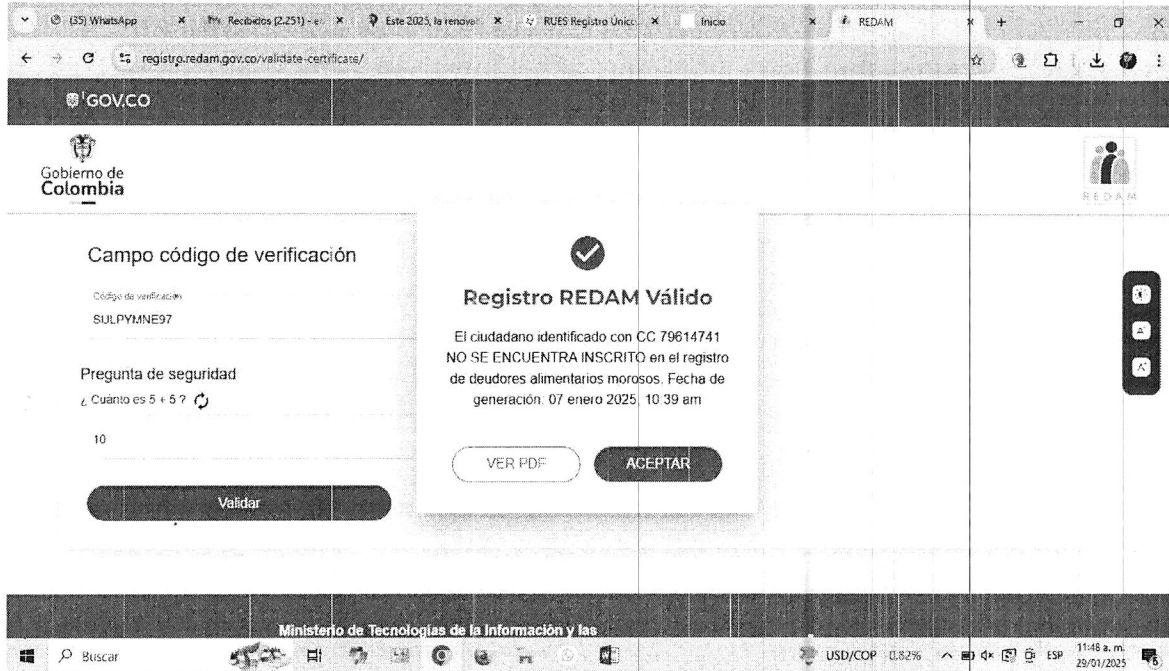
(35) WhatsApp
Recibidos (2.251) - e
Este 2025, la renova
RUES Registro Únic
Inicio
REDAM

registro.redam.gov.co/validate-certificate/

GOV.CO

Gobierno de Colombia

REDAM

Campo código de verificación

Código de verificación
SULPYMNE97

Pregunta de seguridad
¿ Cuánto es 5 + 5 ?

10

Validar

Registro REDAM Válido

El ciudadano identificado con CC 79614741 NO SE ENCUENTRA INSCRITO en el registro de deudores alimentarios morosos. Fecha de generación: 07 enero 2025, 10:39 am

VER PDF
ACEPTAR

Ministerio de Tecnologías de la Información y las

Buscar

USD/COP 0.82%
ESP
11:48 a. m.
29/01/2025